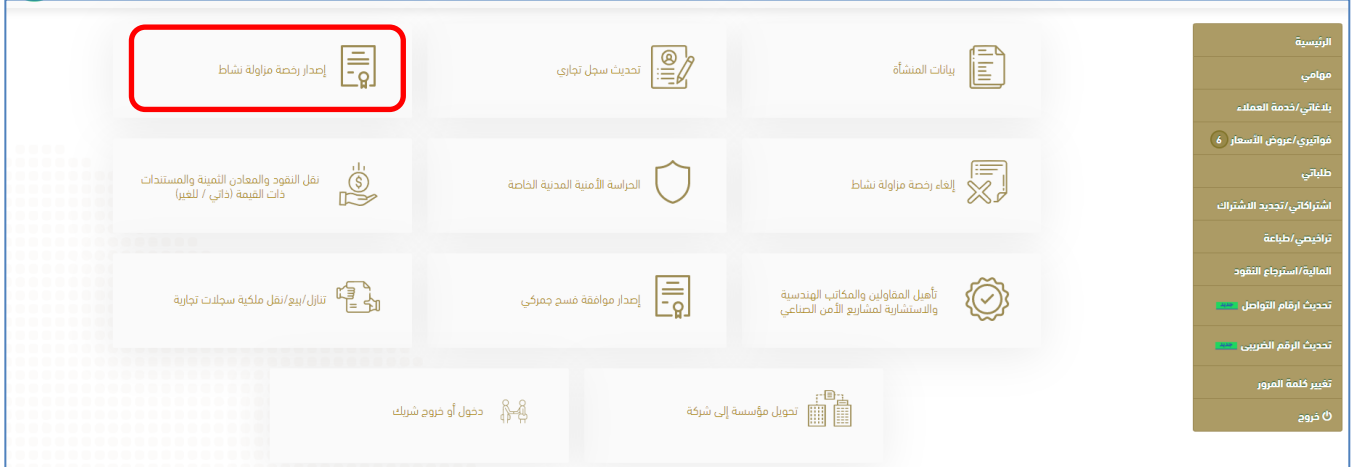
الرئيسية
مهامي
بلاغاتي/خدمة العملاء
فواتيري/عروض الأسعار 6
طلباتي
اشتراكاتي/تجديد الاشتراك
تراخيصي/طباعة
المالية/استرجاع النقود
تحديث ارقام التواصل جديد
تحديث الرقم الضريبي جديد
تغيير كلمة المرور
خروج

بيانات المنشأة
تحديث سجل تجاري
إصدار رخصة مزاولة نشاط

إلغاء رخصة مزاولة نشاط
الحراسة الأمنية المدنية الخاصة
نقل النقود والمعادن الثمينة والمستندات ذات القيمة (ذاتي / للغير)

تأهيل المقاولين والمكاتب الهندسية والاستشارية لمشاريع الأمن الصناعي
إصدار موافقة فسح جمركي
تنازل/بيع/نقل ملكية سجلات تجارية

تحويل مؤسسة إلى شركة
دخول أو خروج شريك